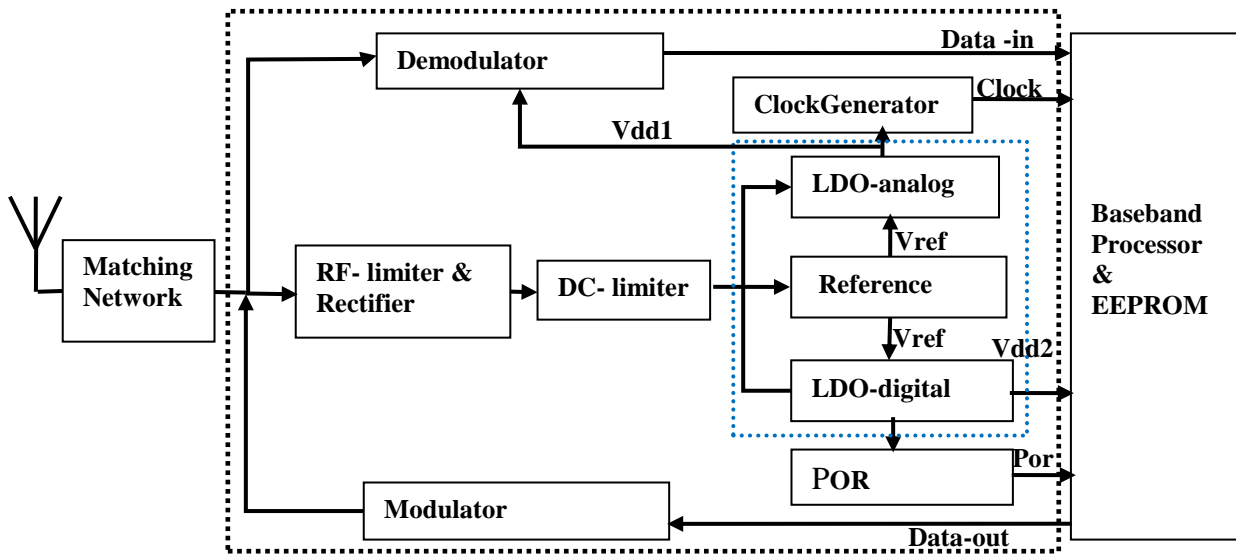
Demodulator
Data -in
ClockGenerator
Clock
Vdd1
LDO-analog
Matching Network
RF- limiter & Rectifier
DC- limiter
Vref
Reference
Vref
Baseband Processor & EEPROM
Vdd2
LDO-digital
POR
Por
Modulator
Data-out